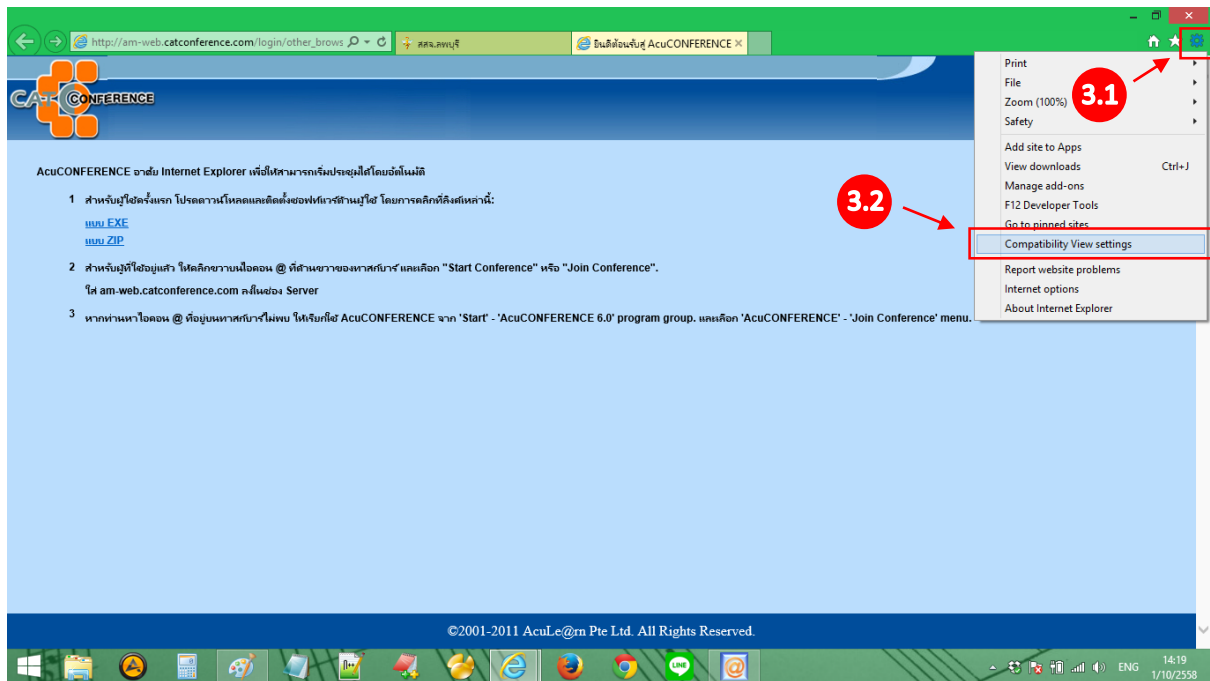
http://am-web.catconference.com/login/other_brows

สสจ.ลพบุรี

ยินดีต้อนรับสู่ AcuCONFERENCE

Print
File
Zoom (100%)
Safety

Add site to Apps
View downloads Ctrl+J
Manage add-ons
F12 Developer Tools
Go to pinned sites
Compatibility View settings
Report website problems
Internet options
About Internet Explorer

3.1

3.2

CAT CONFERENCE

AcuCONFERENCE อาศัย Internet Explorer เพื่อให้สามารถเริ่มประชุมได้โดยอัตโนมัติ

1 สำหรับผู้ใช้ครั้งแรก โปรดดาวน์โหลดและติดตั้งซอฟท์แวร์ด้านผู้ใช้ โดยการคลิกที่ลิงค์เหล่านี้:

แบบ EXE
แบบ ZIP

2 สำหรับผู้ที่ใช้อยู่แล้ว ให้คลิกขวาบนไอคอน @ ที่ด้านขวาของทาสก์บาร์ และเลือก "Start Conference" หรือ "Join Conference".

ใส่ am-web.catconference.com ลงในช่อง Server

3 หากท่านหาไอคอน @ ที่อยู่บนทาสก์บาร์ไม่พบ ให้เรียกใช้ AcuCONFERENCE จาก 'Start' - 'AcuCONFERENCE 6.0' program group. และเลือก 'AcuCONFERENCE' - 'Join Conference' menu.

©2001-2011 AcuLe@rn Pte Ltd. All Rights Reserved.

ENG 14:19 1/10/2558